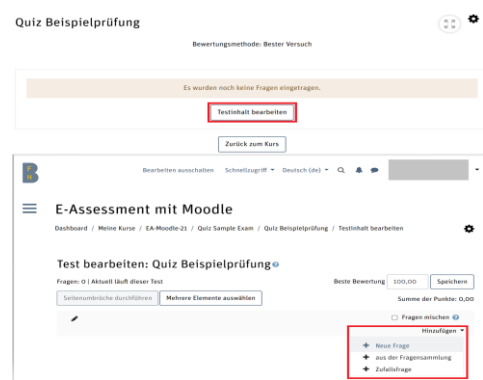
Quiz Beispielprüfung

Bewertungsmethode: Bester Versuch

Es wurden noch keine Fragen eingetragen.

Testinhalt bearbeiten

Zurück zum Kurs

Bearbeiten ausschalten Schnellzugriff Deutsch (de)

E-Assessment mit Moodle

Dashboard / Meine Kurse / EA-Moodle-21 / Quiz Sample Exam / Quiz Beispielprüfung / Testinhalt bearbeiten

Test bearbeiten: Quiz Beispielprüfung

Fragen: 0 | Aktuell läuft dieser Test

Beste Bewertung 100,00 Speichern

Seitenumbrüche durchführen Mehrere Elemente auswählen

Summe der Punkte: 0,00

Fragen mischen

Hinzufügen

Neue Frage

aus der Fragensammlung

Zufallsfrage